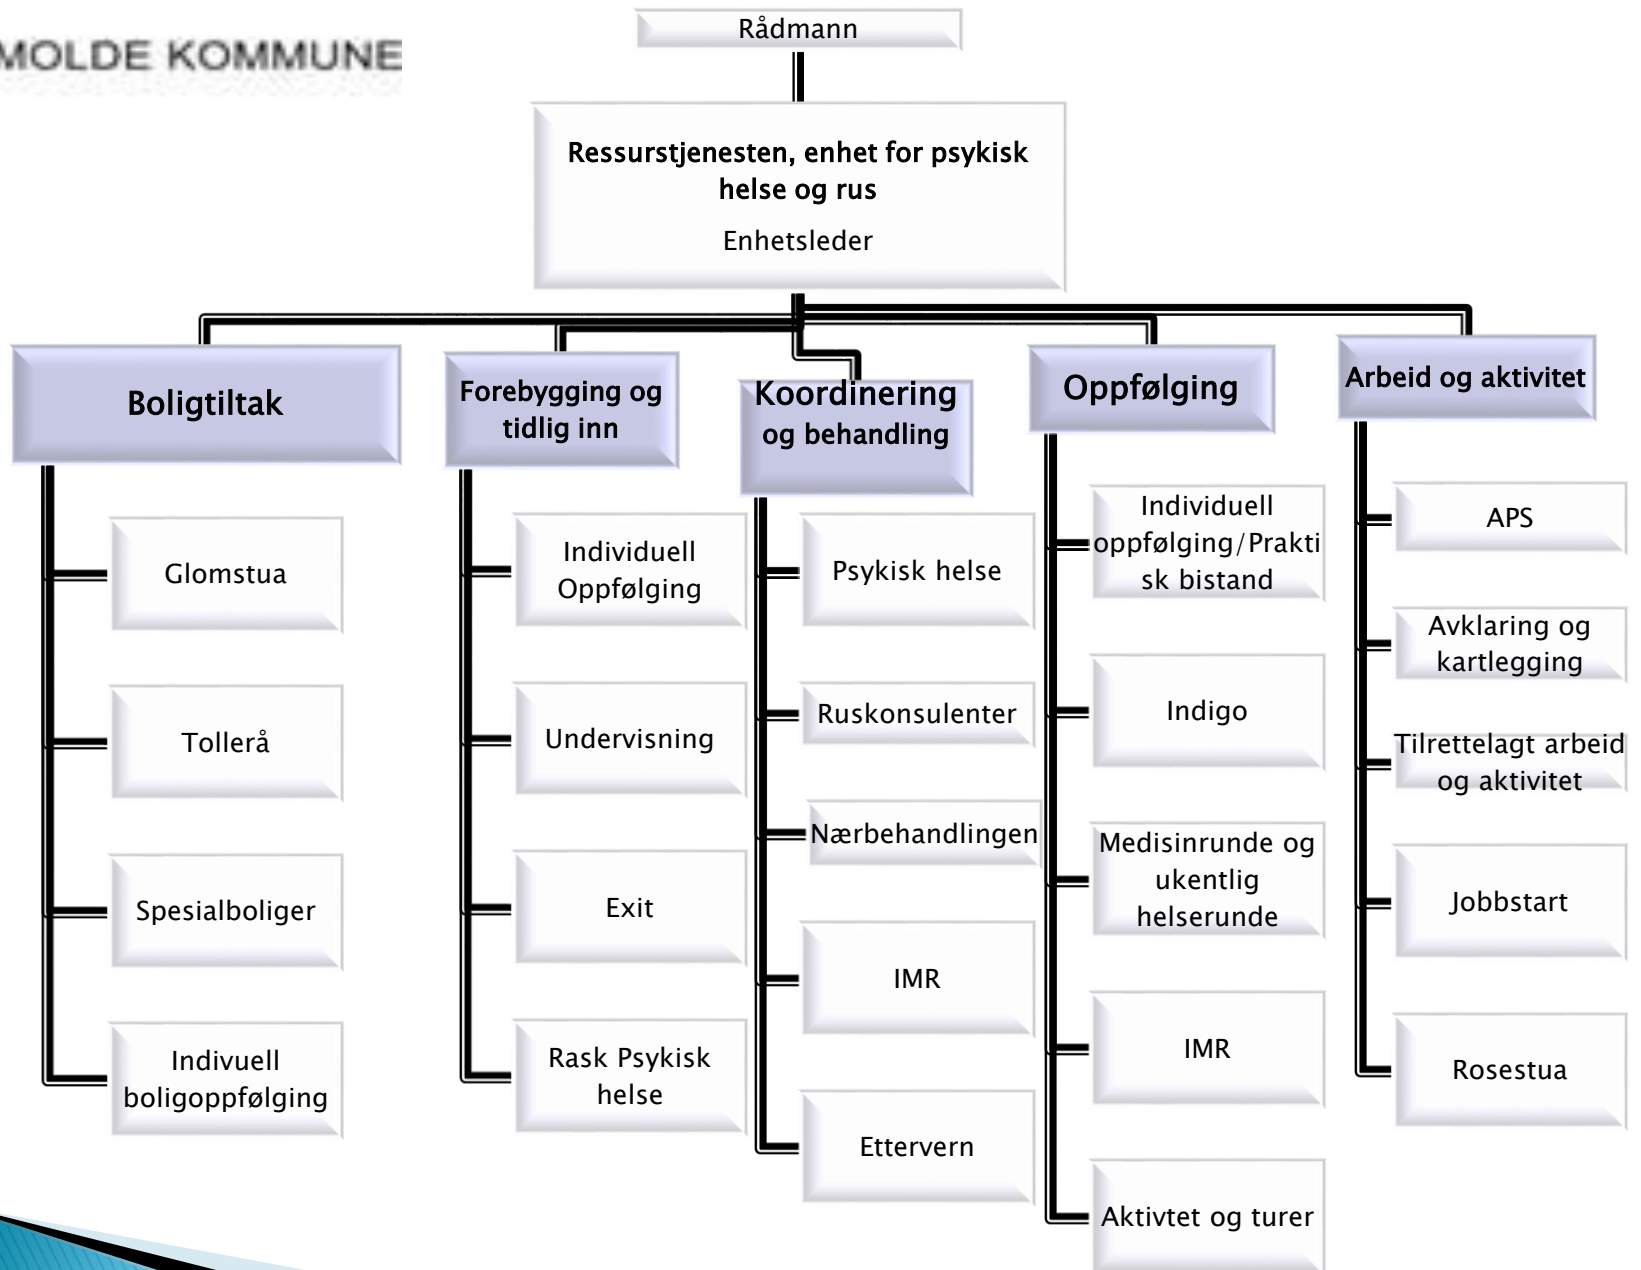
MOLDE KOMMUNE

Rådmann

Ressurstjenesten, enhet for psykisk helse og rus

Enhetsleder

Boligtiltak

Glomstua

Tollerå

Spesialboliger

Indivuell boligoppfølging

Forebygging og tidlig inn

Individuell Oppfølging

Undervisning

Exit

Rask Psykisk helse

Koordinering og behandling

Psykisk helse

Ruskonsulenter

Nærbehandlingen

IMR

Ettervern

Oppfølging

Individuell oppfølging/Praktisk bistand

Indigo

Medisinrunde og ukentlig helserunde

IMR

Aktivtet og turer

Arbeid og aktivitet

APS

Avklaring og kartlegging

Tilrettelagt arbeid og aktivitet

Jobbstart

Rosestua